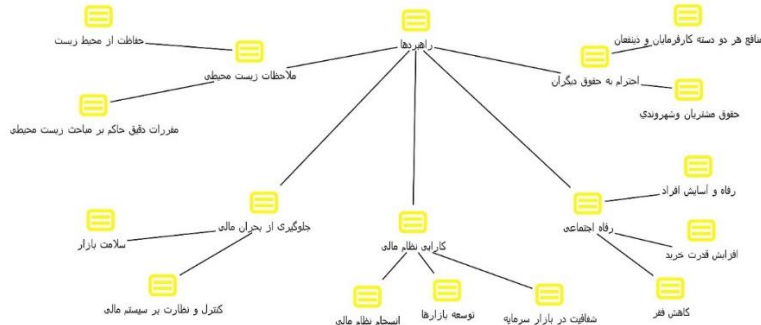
راهبردها

ملاحظات زیست محیطی

حفاظت از محیط زیست

مقررات دقیق حاکم بر مباحث زیست محیطی

احترام به حقوق دیگران

منافع هر دو دسته کارفرمایان و ذینفعان

حقوق مشتریان وشهروندی

جلوگیری از بحران مالی

سلامت بازار

کنترل و نظارت بر سیستم مالی

کارایی نظام مالی

انسجام نظام مالی

توسعه بازارها

شفافیت در بازار سرمایه

رفاه اجتماعی

رفاه و آسایش افراد

افزایش قدرت خرید

کاهش فقر